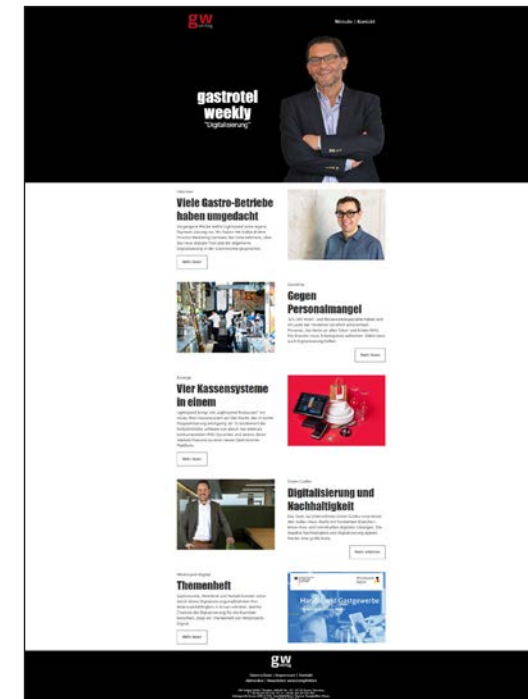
gw

Website | Kontakt

gastrotel weekly
"Digitalisierung"

Viele Gastro-Betriebe haben umgedacht

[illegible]

Mehr lesen

Gegen Personalmangel

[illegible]

Mehr lesen

Vier Kassensysteme in einem

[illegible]

Mehr lesen

Digitalisierung und Nachhaltigkeit

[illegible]

Mehr erfahren

Themenheft

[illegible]

Mehr lesen

Handbuch Gastgewerbe

gw

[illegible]